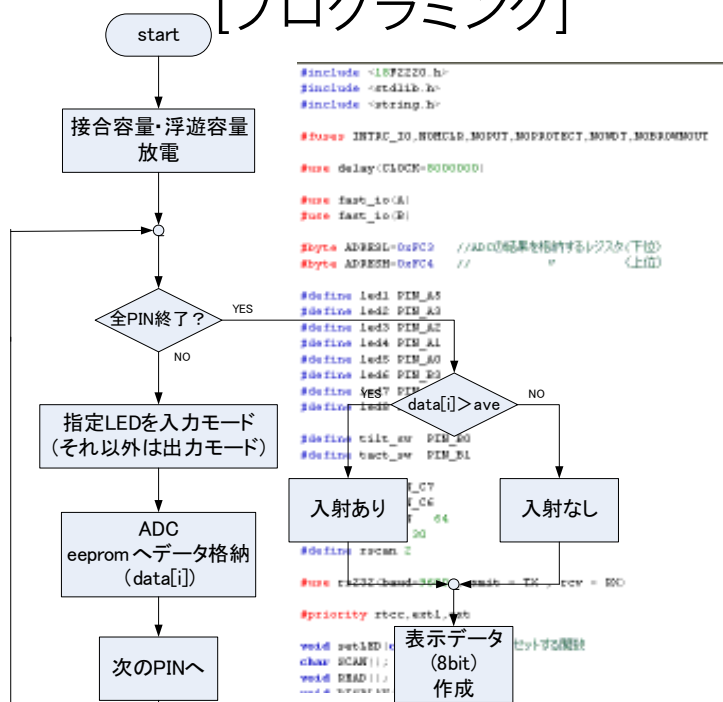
[プログラミング]

start

接合容量・浮遊容量放電

全PIN終了？

YES

NO

指定LEDを入力モード（それ以外は出力モード）

ADC eepromへデータ格納（data[i]）

次のPINへ

data[i]＞ave

YES

NO

入射あり

入射なし

表示データ（8bit）作成

#include <18F2220.h>
#include <stdlib.h>
#include <string.h>

#fuses INTRC_IO,NOMCLR,NOPUT,NOPROTECT,NOWDT,NOBROWNOUT

#use delay(CLOCK=8000000)

#use fast_io(A)
#use fast_io(B)

#byte ADRESL=0xFC3 //ADC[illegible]を格納するレジスタ(下位)
#byte ADRESH=0xFC4 // " (上位)

#define led1 PIN_A5
#define led2 PIN_A3
#define led3 PIN_A2
#define led4 PIN_A1
#define led5 PIN_A0
#define led6 PIN_B3
#define led7 PIN_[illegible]
#define led8 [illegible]

#define tilt_sw PIN_B0
#define tact_sw PIN_B1

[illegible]_C7
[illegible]_C6
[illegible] 64
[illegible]
#define rscan 2

#use rs232(baud=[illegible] xmit = TX , rcv = RX)

#priority rtcc,ext1,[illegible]

void setLED([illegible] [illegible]セットする関数
char SCAN();
void READ();
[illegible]